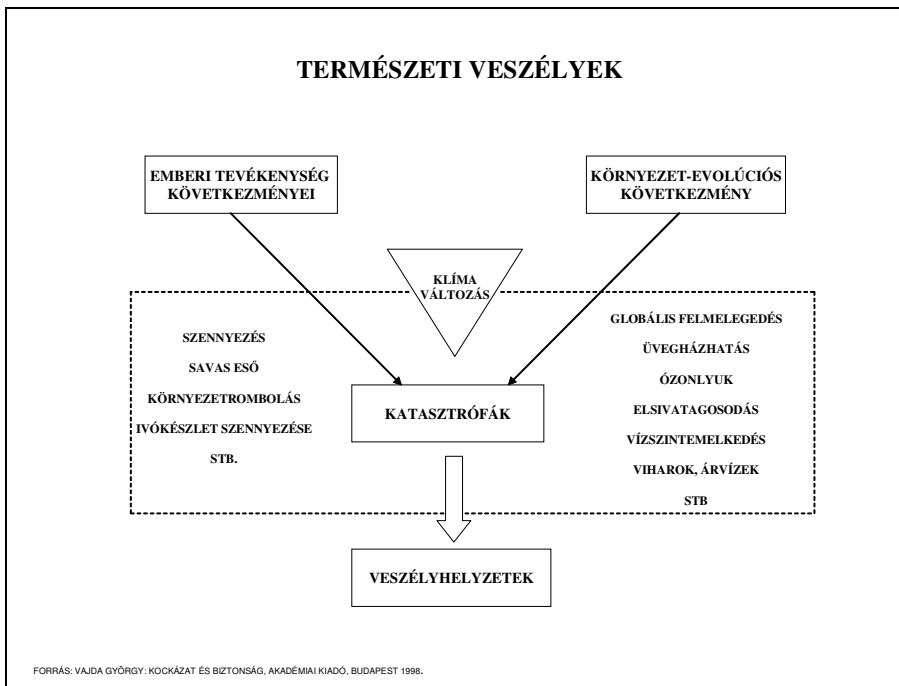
TERMÉSZETI VESZÉLYEK

EMBERI TEVÉKENYSÉG KÖVETKEZMÉNYEI

KÖRNYEZET-EVOLÚCIÓS KÖVETKEZMÉNY

KLÍMA VÁLTOZÁS

SZENNYEZÉS

SAVAS ESŐ

KÖRNYEZETROMBOLÁS

IVÓKÉSZLET SZENNYEZÉSE

STB.

KATASZTRÓFÁK

GLOBÁLIS FELMELEGEDÉS

ÜVEGHÁZHATÁS

ÓZONLYUK

ELSIVATAGOSODÁS

VÍZSZINTEMELKEDÉS

VIHAROK, ÁRVÍZEK

STB

VESZÉLYHELYZETEK

FORRÁS: VAJDA GYÖRGY: KOCKÁZAT ÉS BIZTONSÁG, AKADÉMIAI KIADÓ, BUDAPEST 1998.